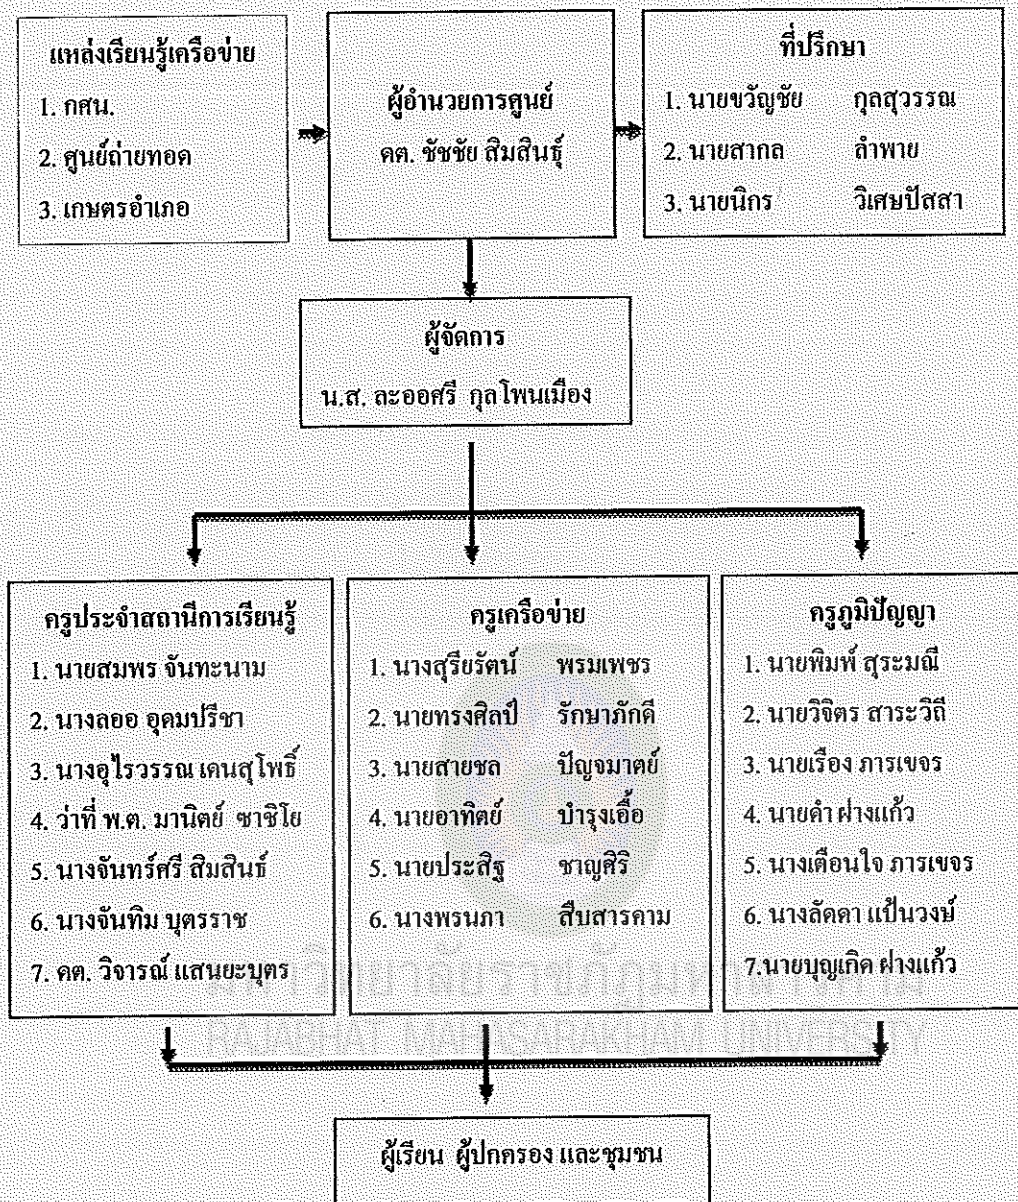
แหล่งเรียนรู้เครือข่าย
1. กศน.
2. ศูนย์ถ่ายทอด
3. เกษตรอำเภอ

ผู้อำนวยการศูนย์
คต. ชัชชัย สิมสินธุ์

ที่ปรึกษา
1. นายขวัญชัย กุลสุวรรณ
2. นายสากล ลำพาย
3. นายนิกร วิเศษปัสสา

ผู้จัดการ
น.ส. ละออศรี กุลโพนเมือง

ครูประจำสถานีการเรียนรู้
1. นายสมพร จันทะนาม
2. นางลออ อุดมปรีชา
3. นางอุไรวรรณ เคนสุโพธิ์
4. ว่าที่ พ.ต. มานิตย์ ซาชิโย
5. นางจันทร์ศรี สิมสินธ์
6. นางจันทิม บุตรราช
7. คต. วิจารณ์ แสนยะบุตร

ครูเครือข่าย
1. นางสุรียรัตน์ พรมเพชร
2. นายทรงศิลป์ รักษาภักดี
3. นายสายชล ปัญจมาตย์
4. นายอาทิตย์ บำรุงเอื้อ
5. นายประสิฐ ชาญูสิริ
6. นางพรนภา สืบสารคาม

ครูภูมิปัญญา
1. นายพิมพ์ สุระมณี
2. นายวิจิตร สาระวิถี
3. นายเรือง ภารเขจร
4. นายคำ ฝางแก้ว
5. นางเตือนใจ ภารเขจร
6. นางลัดดา แป้นวงษ์
7.นายบุญเกิด ฝางแก้ว

ผู้เรียน ผู้ปกครอง และชุมชน